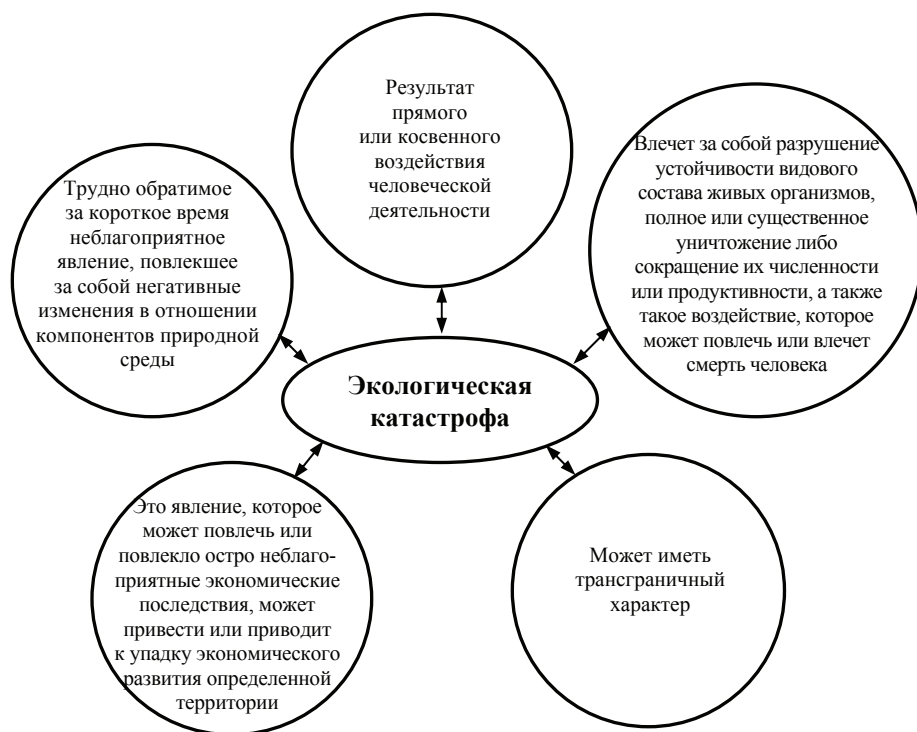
Результат прямого или косвенного воздействия человеческой деятельности

Трудно обратимое за короткое время неблагоприятное явление, повлекшее за собой негативные изменения в отношении компонентов природной среды

Влечет за собой разрушение устойчивости видового состава живых организмов, полное или существенное уничтожение либо сокращение их численности или продуктивности, а также такое воздействие, которое может повлечь или влечет смерть человека

Экологическая катастрофа

Это явление, которое может повлечь или повлекло остро неблагоприятные экономические последствия, может привести или приводит к упадку экономического развития определенной территории

Может иметь трансграничный характер